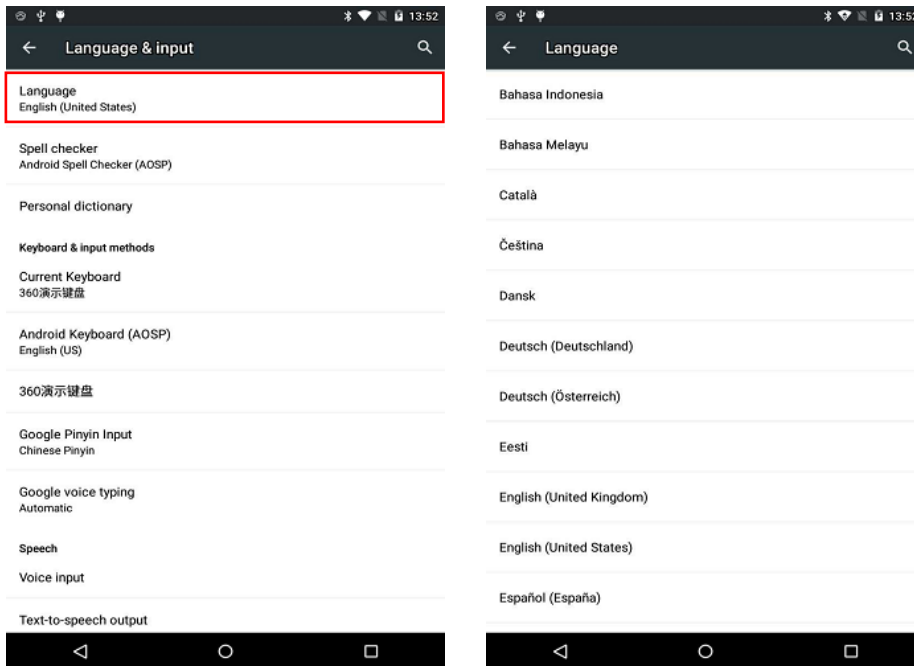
13:52

Language & input

Language
English (United States)

Spell checker
Android Spell Checker (AOSP)

Personal dictionary

Keyboard & input methods

Current Keyboard
360演示键盘

Android Keyboard (AOSP)
English (US)

360演示键盘

Google Pinyin Input
Chinese Pinyin

Google voice typing
Automatic

Speech

Voice input

Text-to-speech output

13:5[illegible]

Language

Bahasa Indonesia

Bahasa Melayu

Català

Čeština

Dansk

Deutsch (Deutschland)

Deutsch (Österreich)

Eesti

English (United Kingdom)

English (United States)

Español (España)